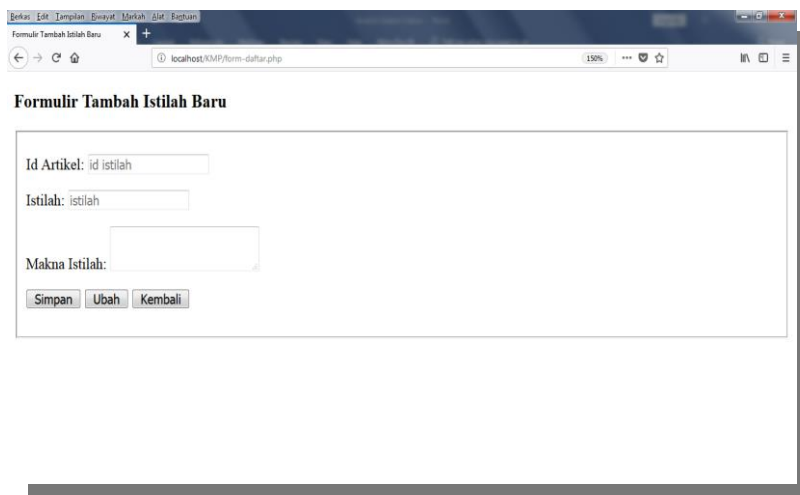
Berkas Edit Tampilan Riwayat Markah Alat Bantuan

Formulir Tambah Istilah Baru

localhost/KMP/form-daftar.php

150%

Formulir Tambah Istilah Baru

Id Artikel: id istilah

Istilah: istilah

Makna Istilah:

Simpan Ubah Kembali